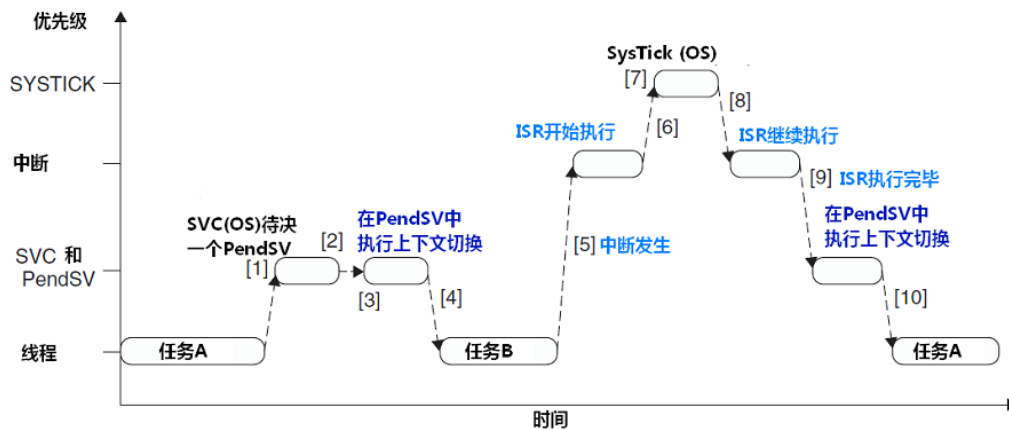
优先级

SYSTICK

中断

SVC 和 PendSV

线程

任务A

SVC(OS)待决一个PendSV

[1]

[2]

在PendSV中执行上下文切换

[3]

[4]

任务B

[5] 中断发生

ISR开始执行

[6]

[7]

SysTick (OS)

[8]

ISR继续执行

[9] ISR执行完毕

在PendSV中执行上下文切换

[10]

任务A

时间